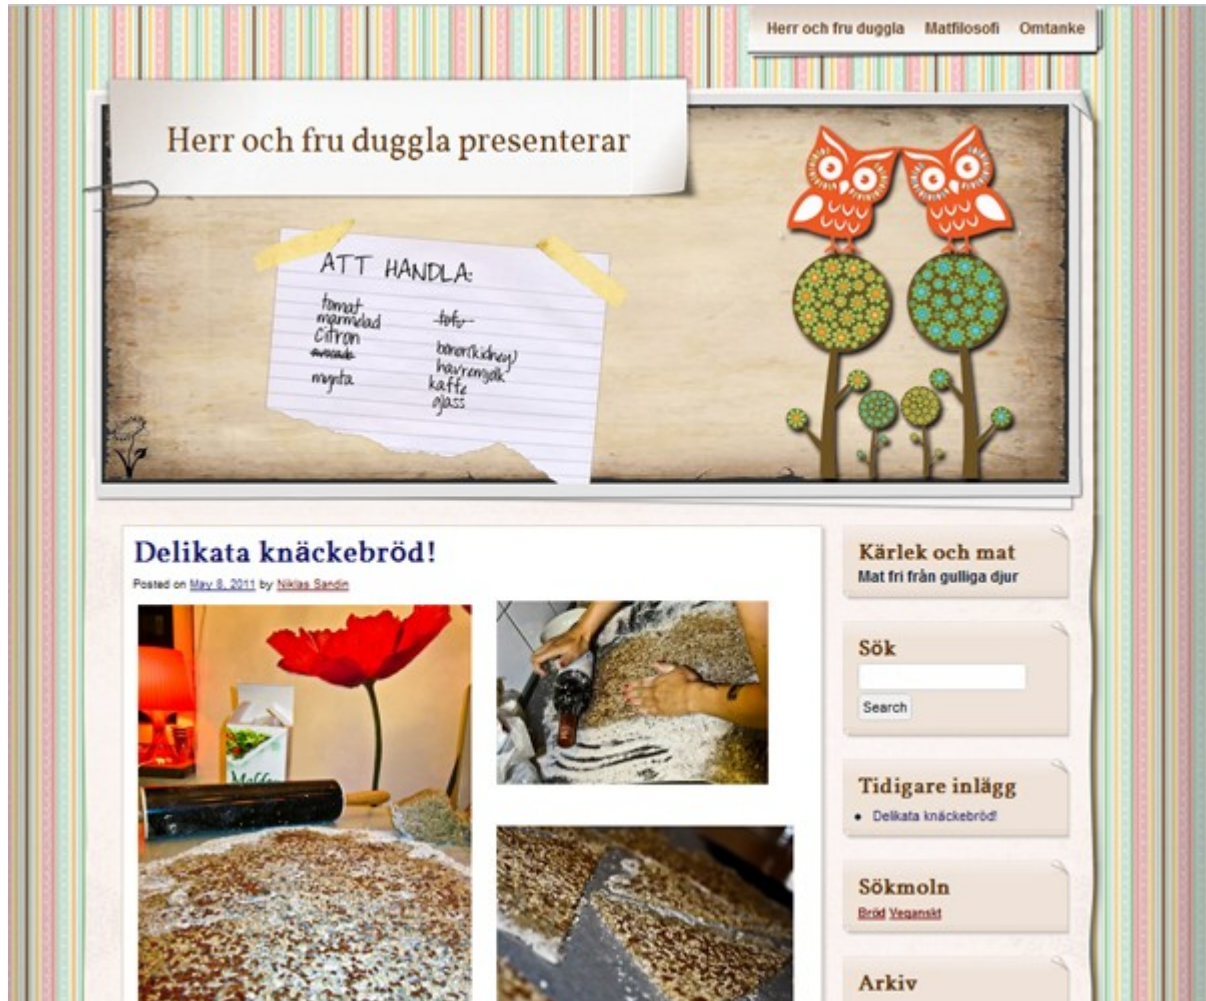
Herr och fru duggla Matfilosofi Omtanke

Herr och fru duggla presenterar

ATT HANDLA:

tomat
marmelad
citron
avocado
mynta

tofu
bönor (kidney)
havremjölk
kaffe
glass

Delikata knäckebröd!

Posted on May 8, 2011 by Niklas Sandin

Kärlek och mat
Mat fri från gulliga djur

Sök

Search

Tidigare inlägg

- Delikata knäckebröd!

Sökmoln
Bröd Veganskt

Arkiv